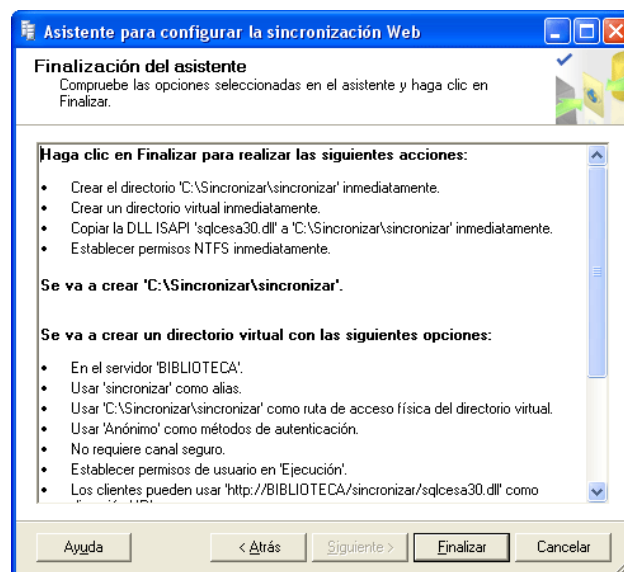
Asistente para configurar la sincronización Web

Finalización del asistente
Compruebe las opciones seleccionadas en el asistente y haga clic en Finalizar.

Haga clic en Finalizar para realizar las siguientes acciones:

• Crear el directorio 'C:\Sincronizar\sincronizar' inmediatamente.
• Crear un directorio virtual inmediatamente.
• Copiar la DLL ISAPI 'sqlcesa30.dll' a 'C:\Sincronizar\sincronizar' inmediatamente.
• Establecer permisos NTFS inmediatamente.

Se va a crear 'C:\Sincronizar\sincronizar'.

Se va a crear un directorio virtual con las siguientes opciones:

• En el servidor 'BIBLIOTECA'.
• Usar 'sincronizar' como alias.
• Usar 'C:\Sincronizar\sincronizar' como ruta de acceso física del directorio virtual.
• Usar 'Anónimo' como métodos de autenticación.
• No requiere canal seguro.
• Establecer permisos de usuario en 'Ejecución'.
• Los clientes pueden usar 'http://BIBLIOTECA/sincronizar/sqlcesa30.dll' como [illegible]

Ayuda | < Atrás | Siguiente > | Finalizar | Cancelar